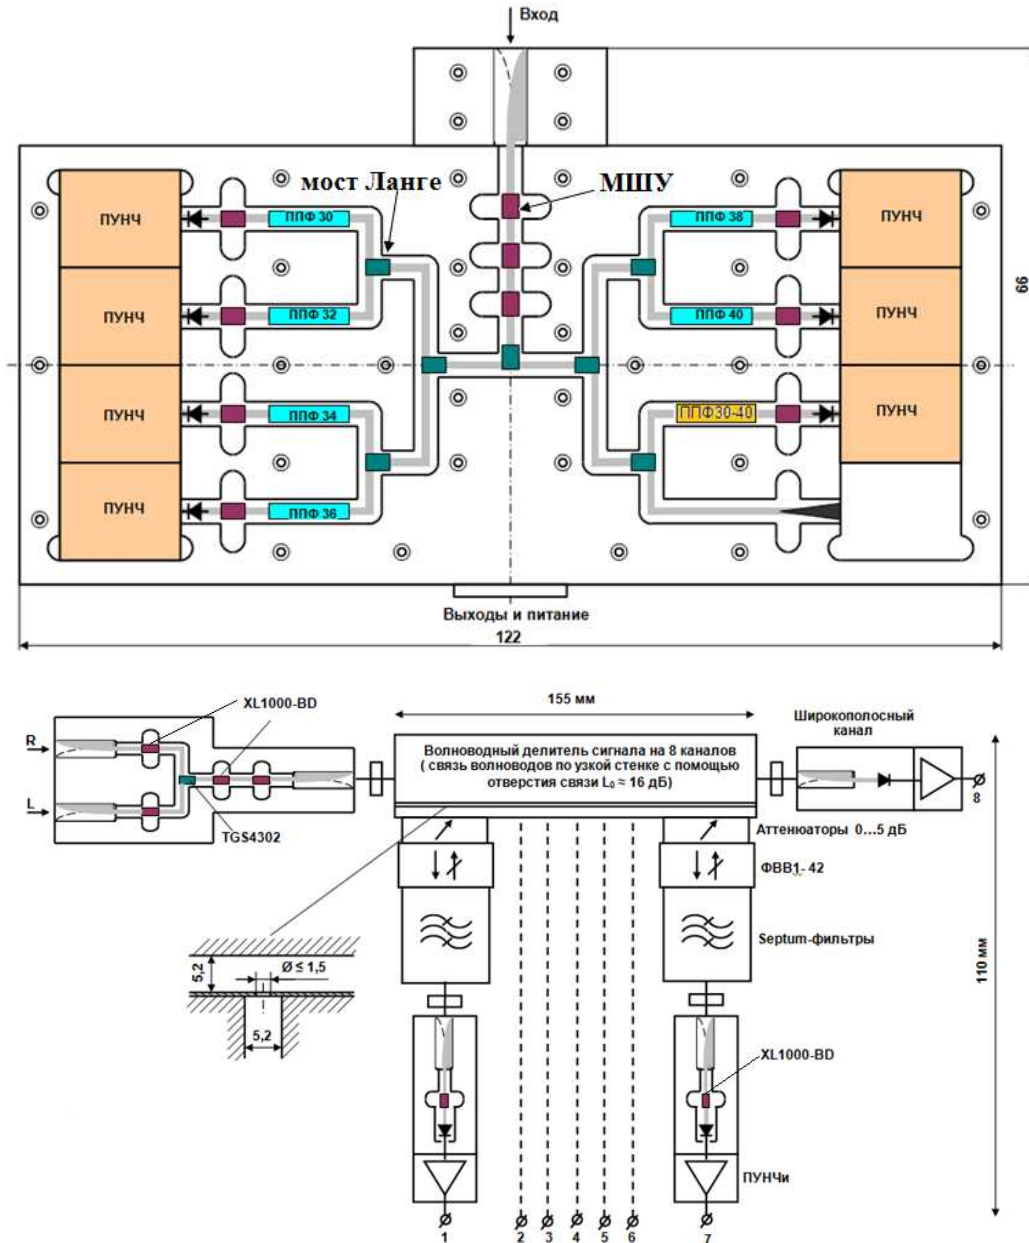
Вход

мост Ланге

МШУ

ПУНЧ

ППФ 30

ПУНЧ

ППФ 32

ПУНЧ

ППФ 34

ПУНЧ

ППФ 36

ППФ 38

ПУНЧ

ППФ 40

ПУНЧ

ППФ30-40

ПУНЧ

99

Выходы и питание

122

XL1000-BD

R

L

TGS4302

155 мм

Волноводный делитель сигнала на 8 каналов ( связь волноводов по узкой стенке с помощью отверстия связи $L_0 \approx 16$ дБ)

Широкополосный канал

8

Аттенюаторы 0...5 дБ

ФВВ1- 42

Septum-фильтры

110 мм

5,2

$Ø \leq 1,5$

5,2

XL1000-BD

ПУНЧи

1

2

3

4

5

6

7